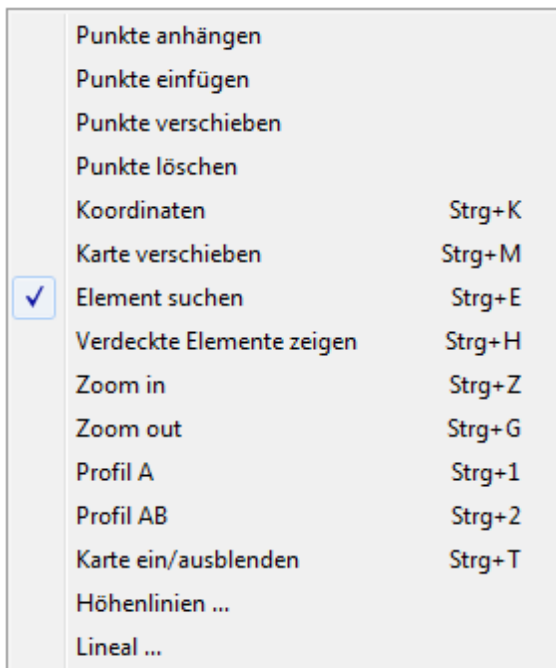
Punkte anhängen
Punkte einfügen
Punkte verschieben
Punkte löschen
Koordinaten Strg+K
Karte verschieben Strg+M
✓ Element suchen Strg+E
Verdeckte Elemente zeigen Strg+H
Zoom in Strg+Z
Zoom out Strg+G
Profil A Strg+1
Profil AB Strg+2
Karte ein/ausblenden Strg+T
Höhenlinien ...
Lineal ...